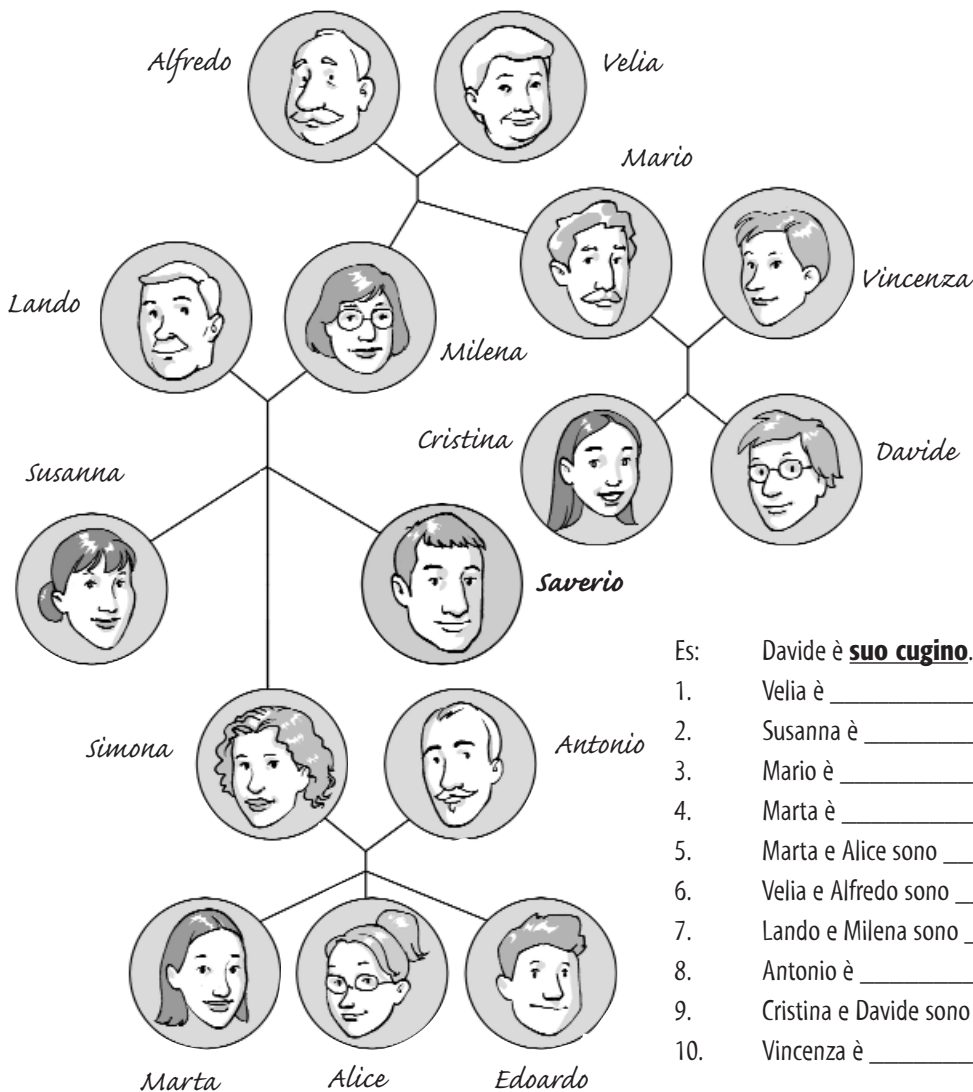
Alfredo
Velia
Mario
Vincenza
Lando
Milena
Cristina
Davide
Susanna
Saverio
Simona
Antonio
Marta
Alice
Edoardo

Es: Davide è **suo cugino**.
1. Velia è __________
2. Susanna è __________
3. Mario è __________
4. Marta è __________
5. Marta e Alice sono __
6. Velia e Alfredo sono __
7. Lando e Milena sono __
8. Antonio è __________
9. Cristina e Davide sono
10. Vincenza è __________